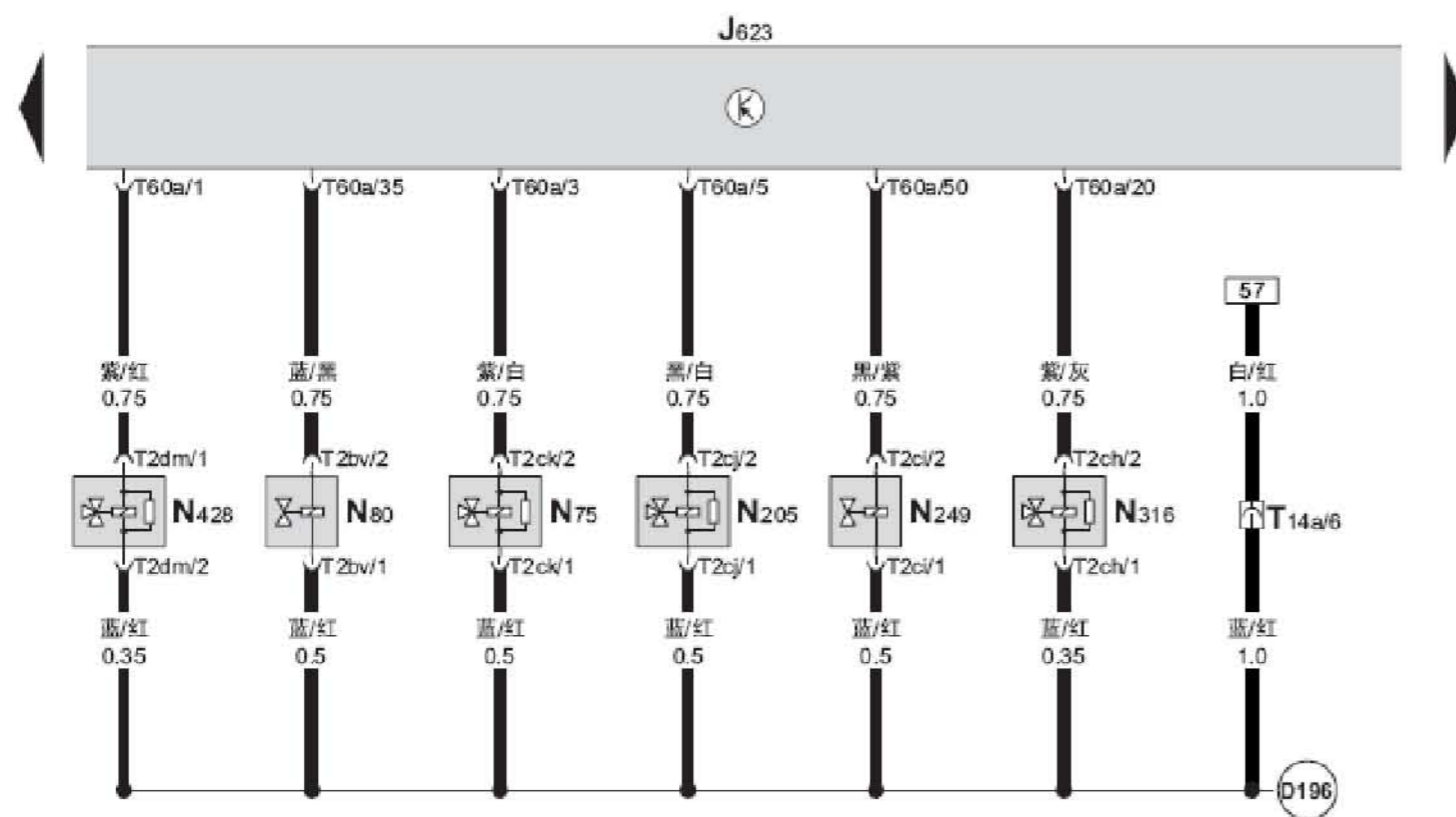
J623

T60a/1
T60a/35
T60a/3
T60a/5
T60a/50
T60a/20

57

紫/红
0.75

蓝/黑
0.75

紫/白
0.75

黑/白
0.75

黑/紫
0.75

紫/灰
0.75

白/红
1.0

T2dm/1
T2bv/2
T2ck/2
T2cj/2
T2ci/2
T2ch/2

N428
N80
N75
N205
N249
N316
T14a/6

T2dm/2
T2bv/1
T2ck/1
T2cj/1
T2ci/1
T2ch/1

蓝/红
0.35

蓝/红
0.5

蓝/红
0.5

蓝/红
0.5

蓝/红
0.5

蓝/红
0.35

蓝/红
1.0

D196